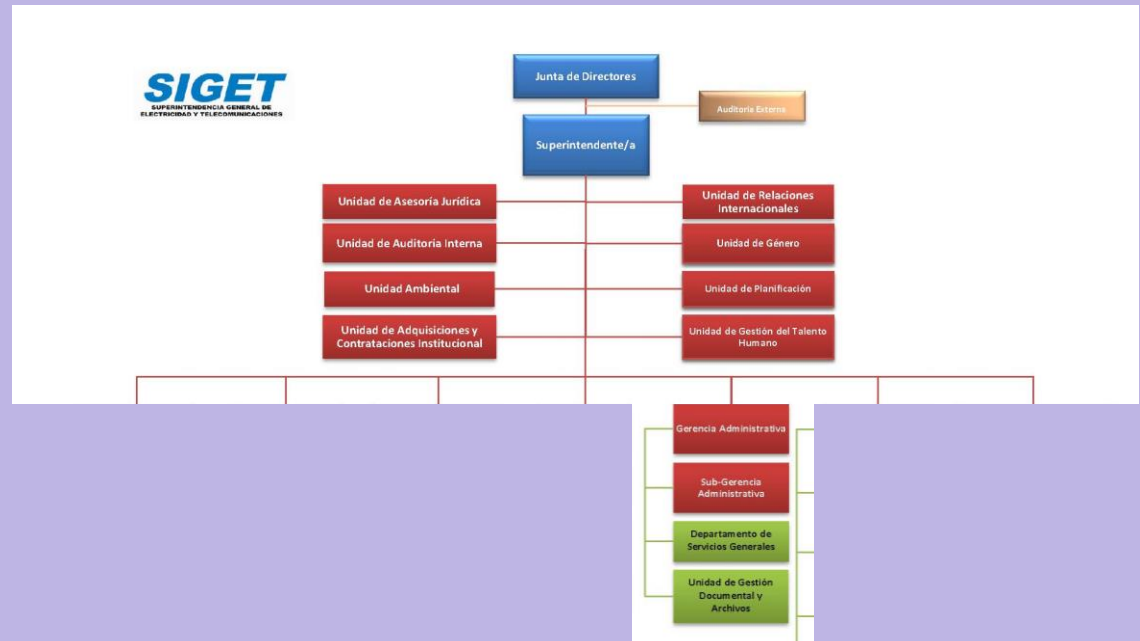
SIGET
SUPERINTENDENCIA GENERAL DE ELECTRICIDAD Y TELECOMUNICACIONES

Junta de Directores

Auditoria Externa

Superintendente/a

Unidad de Asesoría Jurídica

Unidad de Relaciones Internacionales

Unidad de Auditoria Interna

Unidad de Género

Unidad Ambiental

Unidad de Planificación

Unidad de Adquisiciones y Contrataciones Institucional

Unidad de Gestión del Talento Humano

Gerencia Administrativa

Sub-Gerencia Administrativa

Departamento de Servicios Generales

Unidad de Gestión Documental y Archivos